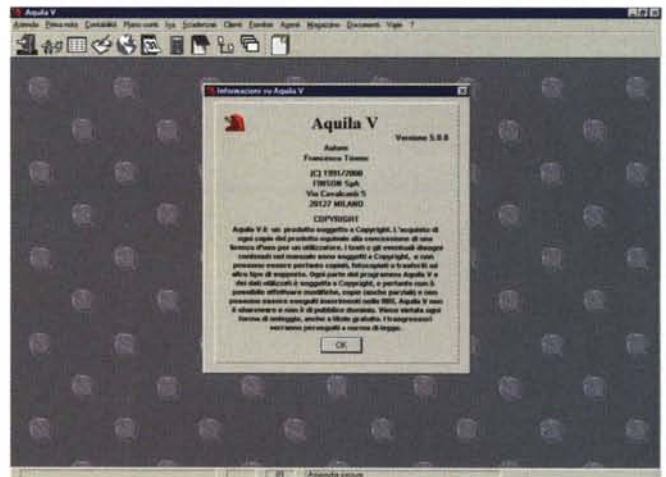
Aquila V

Azienda Prima nota Contabilità Piano conti Iva Scadenze Clienti Fornitori Agenti Magazzino Documenti Viste ?

Informazioni su Aquila V

Aquila V

Versione 5.0.8

Autore
Francesco Timmo

(C) 1991/2000
FINSOR SpA
Via Cavalcanti 5
20127 MILANO

COPYRIGHT

Aquila V è un prodotto soggetto a Copyright. L'acquisto di ogni copia del prodotto equivale alla concessione di una licenza d'uso per un utilizzatore. I testi e gli eventuali disegni contenuti nel manuale sono soggetti a Copyright, e non possono essere pertanto copiati, fotocopiati o trasferiti su altro tipo di supporto. Ogni parte del programma Aquila V e dei dati utilizzati è soggetta a Copyright, e pertanto non è possibile effettuare modifiche, copie (anche parziali) e non possono essere eseguiti inserimenti nelle BBS. Aquila V non è shareware e non è di pubblico dominio. Viene vietata ogni forma di noleggio, anche a titolo gratuito. I trasgressori verranno perseguiti a norma di legge.

OK

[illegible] Azienda corrente